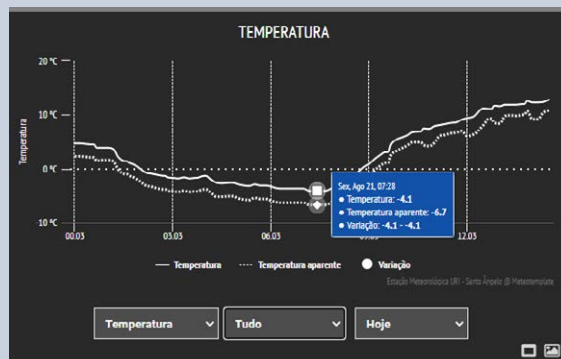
TEMPERATURA

20 °C
10 °C
0 °C
-10 °C

Temperatura

00:03
03:03
06:03
09:03
12:03

Sex, Ago 21, 07:28
● Temperatura: -4.1
● Temperatura aparente: -6.7
● Variação: -4.1 - -4.1

Temperatura
Temperatura aparente
Variação

Estação Meteorológica URI - Santo Ângelo @ Meteotemplate

Temperatura
Tudo
Hoje